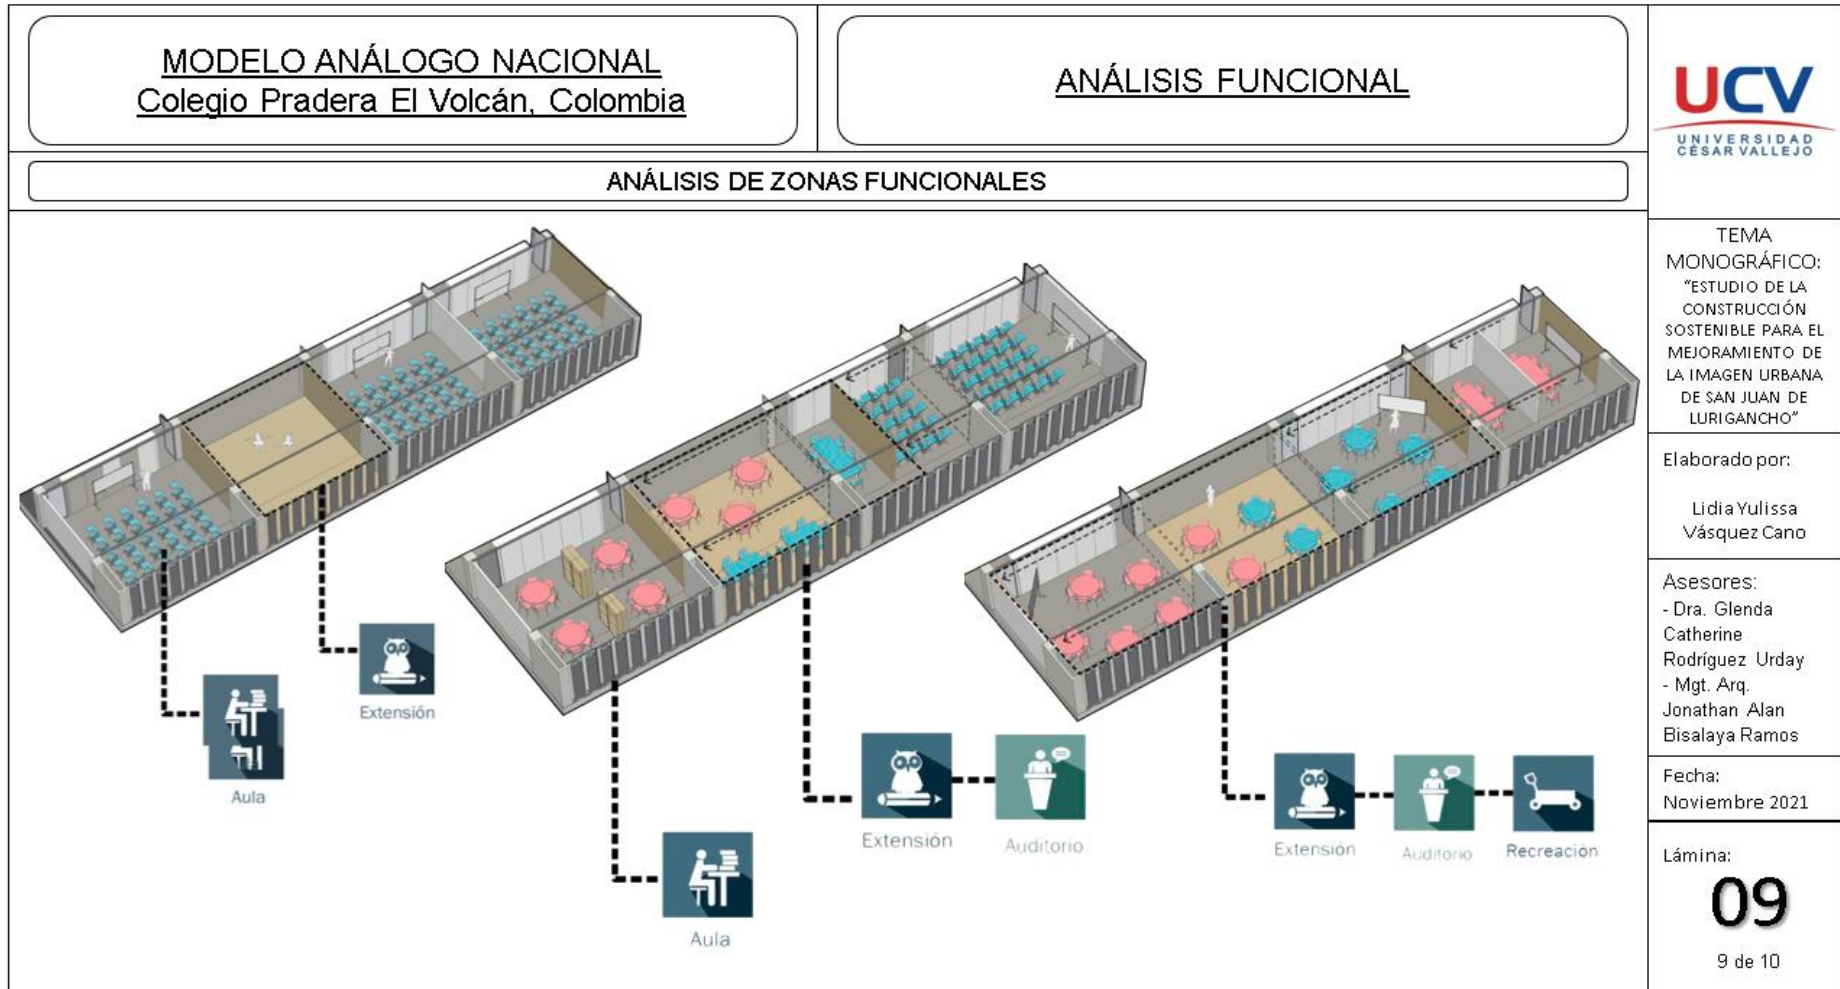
MODELO ANÁLOGO NACIONAL
Colegio Pradera El Volcán, Colombia

ANÁLISIS FUNCIONAL

UCV
UNIVERSIDAD CÉSAR VALLEJO

ANÁLISIS DE ZONAS FUNCIONALES

Aula

Extensión

Aula

Extensión

Auditorio

Extensión

Auditorio

Recreación

TEMA MONOGRÁFICO:
"ESTUDIO DE LA CONSTRUCCIÓN SOSTENIBLE PARA EL MEJORAMIENTO DE LA IMAGEN URBANA DE SAN JUAN DE LURIGANCHO"

Elaborado por:

Lidia Yulissa Vásquez Cano

Asesores:
- Dra. Glenda Catherine Rodríguez Urday
- Mgt. Arq. Jonathan Alan Bisalaya Ramos

Fecha:
Noviembre 2021

Lámina:
09
9 de 10